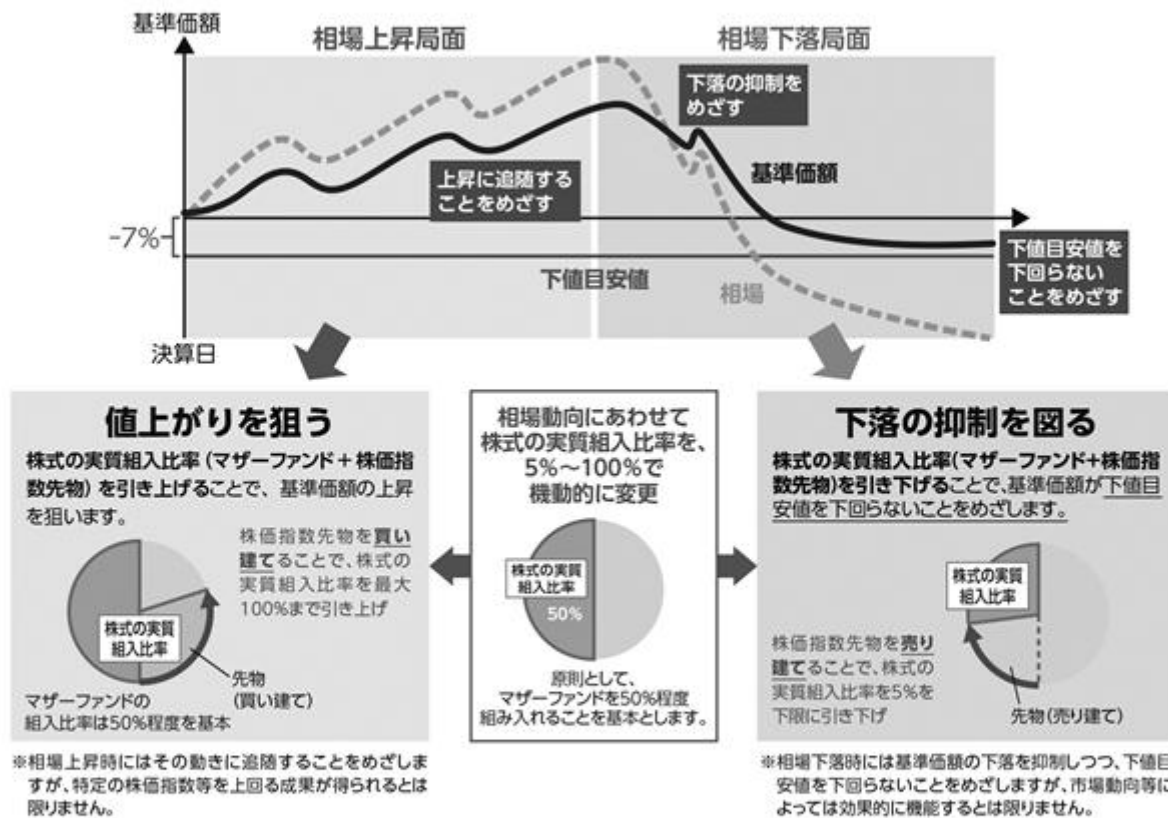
基準価額

相場上昇局面

相場下落局面

下落の抑制をめざす

上昇に追随することをめざす

基準価額

-7%

下値目安値を下回らないことをめざす

下値目安値

相場

決算日

値上がりを狙う

株式の実質組入比率（マザーファンド＋株価指数先物）を引き上げることで、基準価額の上昇を狙います。

株価指数先物を買い建てることで、株式の実質組入比率を最大100%まで引き上げ

株式の実質組入比率

先物（買い建て）

マザーファンドの組入比率は50%程度を基本

相場動向にあわせて株式の実質組入比率を、5%〜100%で機動的に変更

株式の実質組入比率

50%

原則として、マザーファンドを50%程度組み入れることを基本とします。

下落の抑制を図る

株式の実質組入比率（マザーファンド＋株価指数先物）を引き下げることで、基準価額が下値目安値を下回らないことをめざします。

株式の実質組入比率

株価指数先物を売り建てることで、株式の実質組入比率を5%を下限に引き下げ

先物（売り建て）

※相場上昇時にはその動きに追随することをめざしますが、特定の株価指数等を上回る成果が得られるとは限りません。

※相場下落時には基準価額の下落を抑制しつつ、下値目安値を下回らないことをめざしますが、市場動向等によっては効果的に機能するとは限りません。